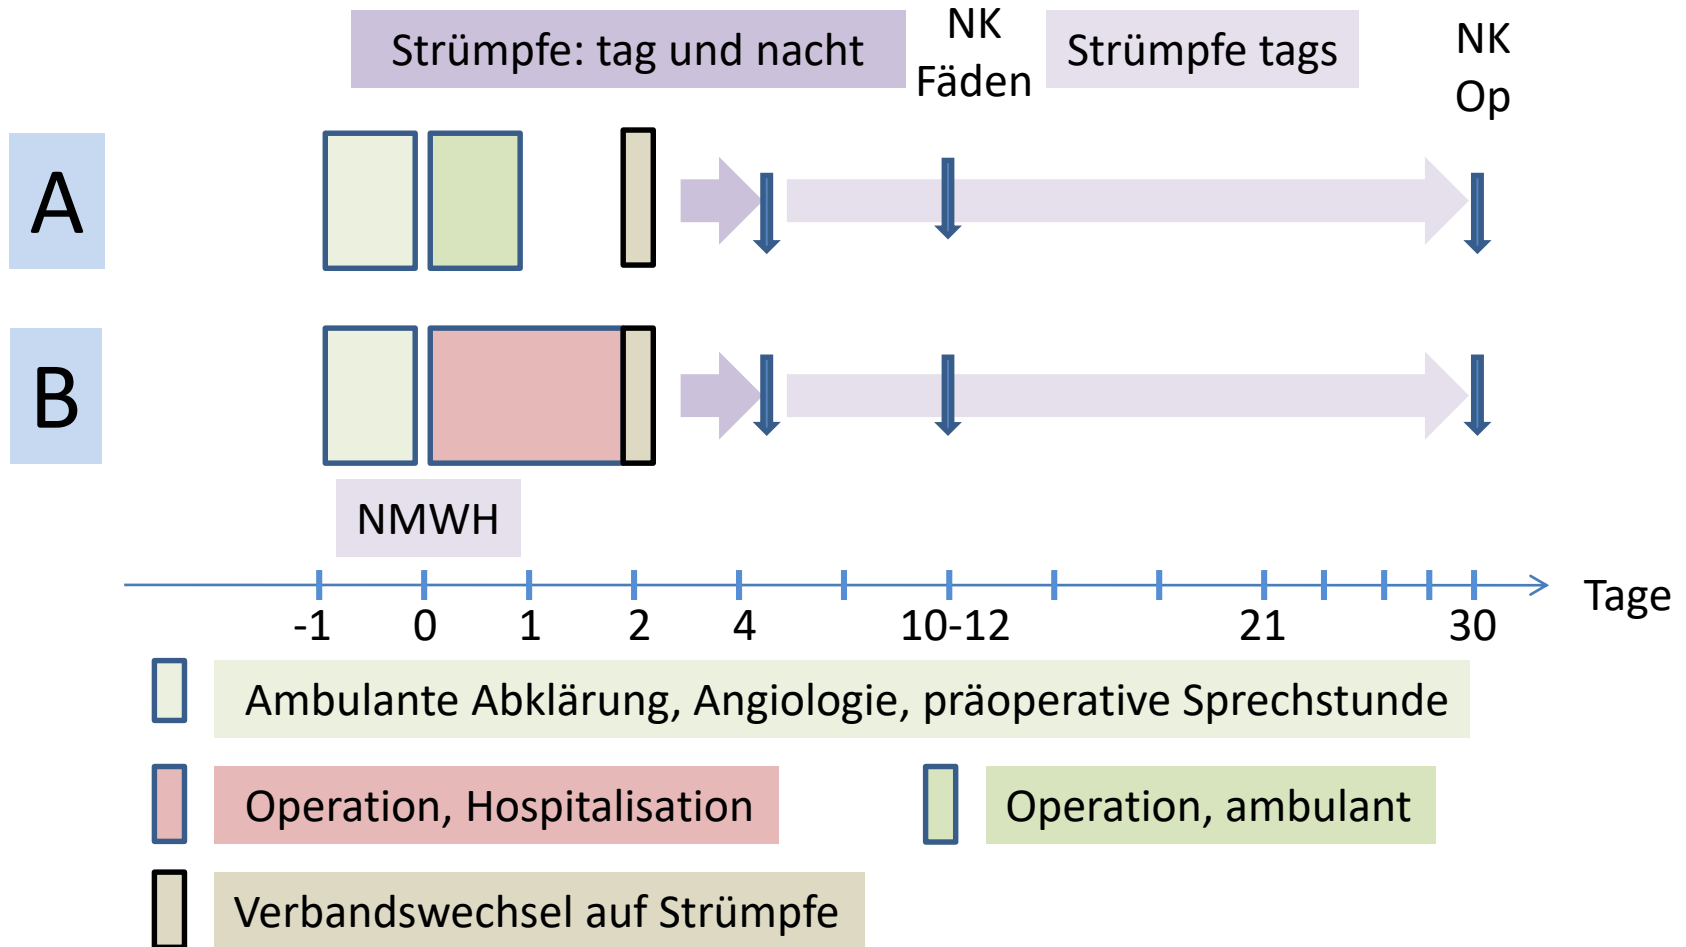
Strümpfe: tag und nacht

NK Fäden

Strümpfe tags

NK Op

A

B

NMWH

-1 0 1 2 4 10-12 21 30 Tage

Ambulante Abklärung, Angiologie, präoperative Sprechstunde

Operation, Hospitalisation

Operation, ambulant

Verbandswechsel auf Strümpfe